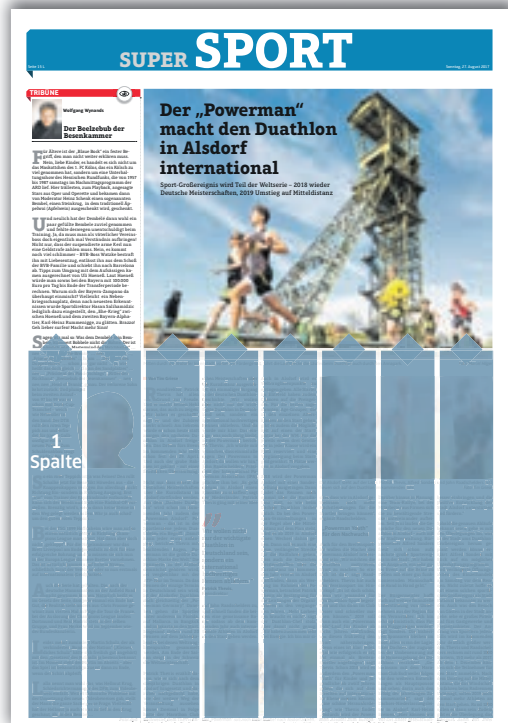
Seite 13 L

SUPER SPORT

Samstag, 27. August 2017

TRIBÜNE

Wolfgang Wynands

Der Beelzebub der Besenkammer

Der „Powerman" macht den Duathlon in Alsdorf international

Sport-Großereignis wird Teil der Weltserie – 2018 wieder Deutsche Meisterschaften, 2019 Umstieg auf Mitteldistanz

1. Spalte